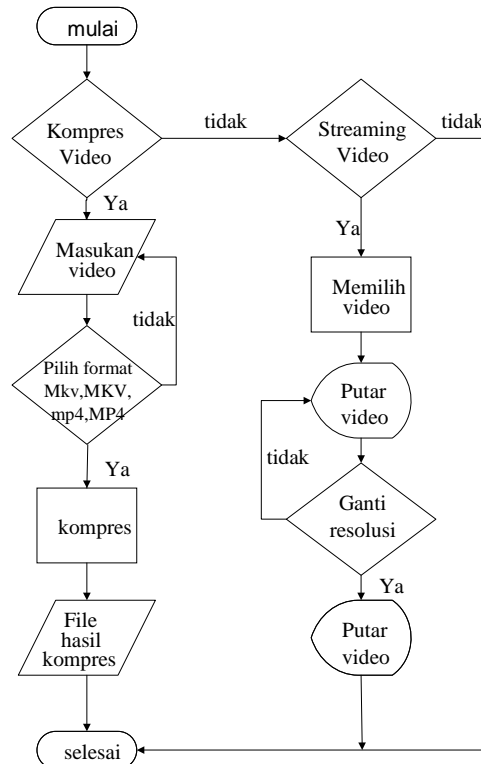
mulai

Kompres Video

tidak

Streaming Video

tidak

Ya

Masukan video

tidak

Pilih format Mkv,MKV, mp4,MP4

Ya

kompres

File hasil kompres

Ya

Memilih video

Putar video

tidak

Ganti resolusi

Ya

Putar video

selesai